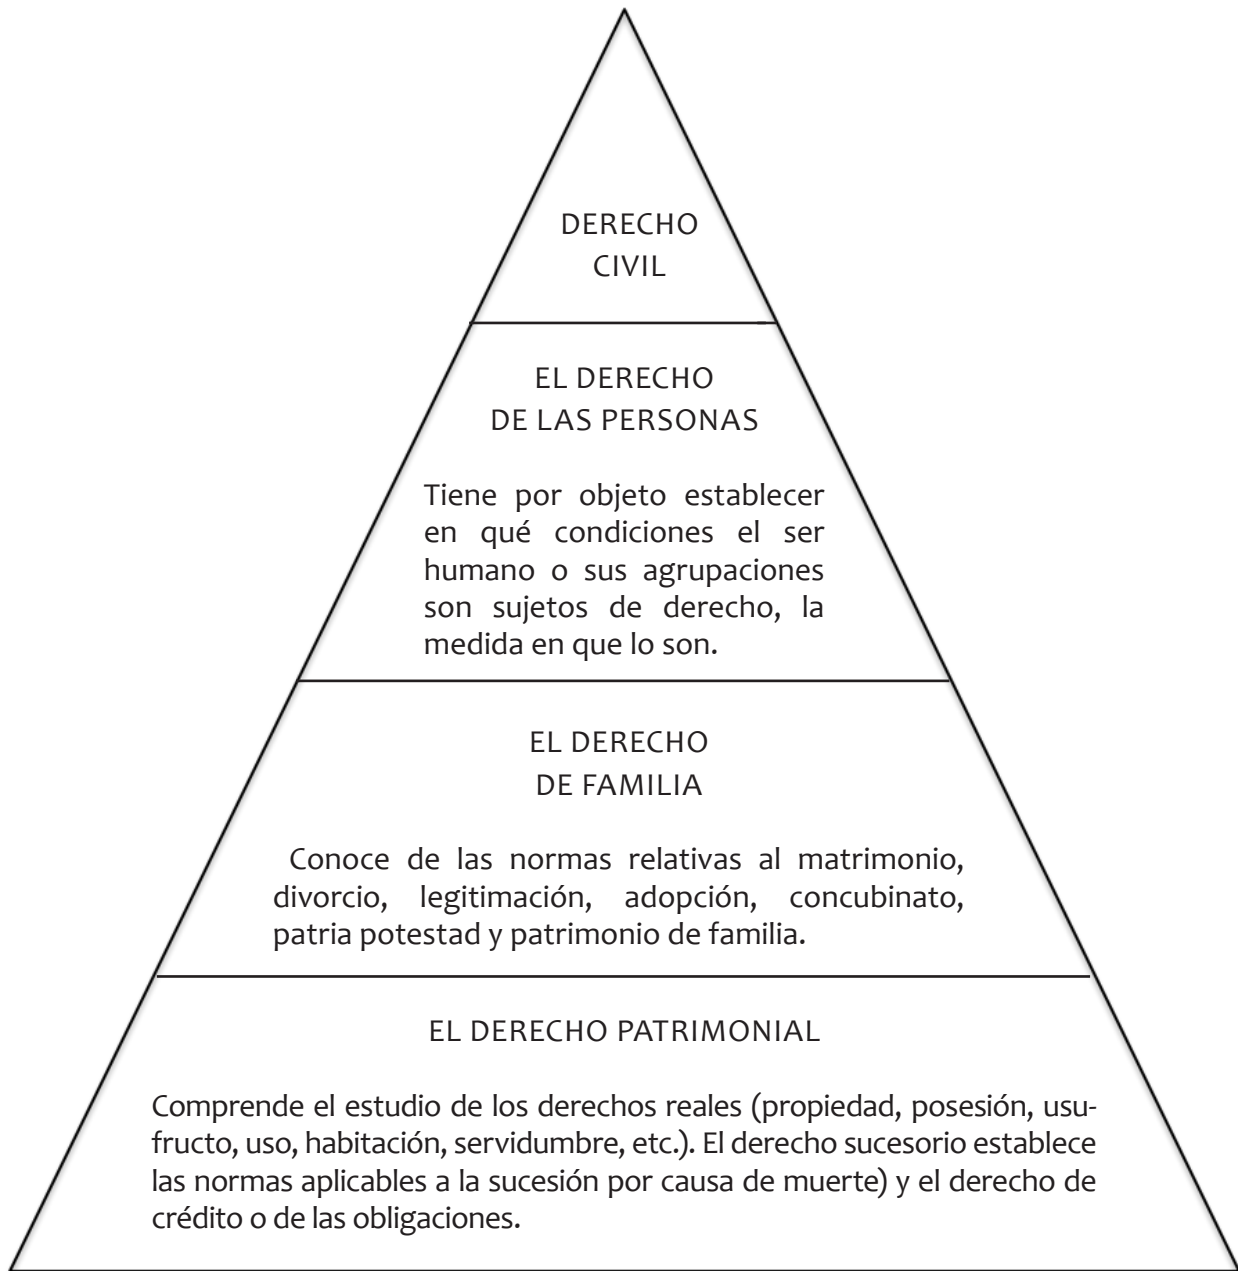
DERECHO
CIVIL

EL DERECHO
DE LAS PERSONAS

Tiene por objeto establecer en qué condiciones el ser humano o sus agrupaciones son sujetos de derecho, la medida en que lo son.

EL DERECHO
DE FAMILIA

Conoce de las normas relativas al matrimonio, divorcio, legitimación, adopción, concubinato, patria potestad y patrimonio de familia.

EL DERECHO PATRIMONIAL

Comprende el estudio de los derechos reales (propiedad, posesión, usufructo, uso, habitación, servidumbre, etc.). El derecho sucesorio establece las normas aplicables a la sucesión por causa de muerte) y el derecho de crédito o de las obligaciones.